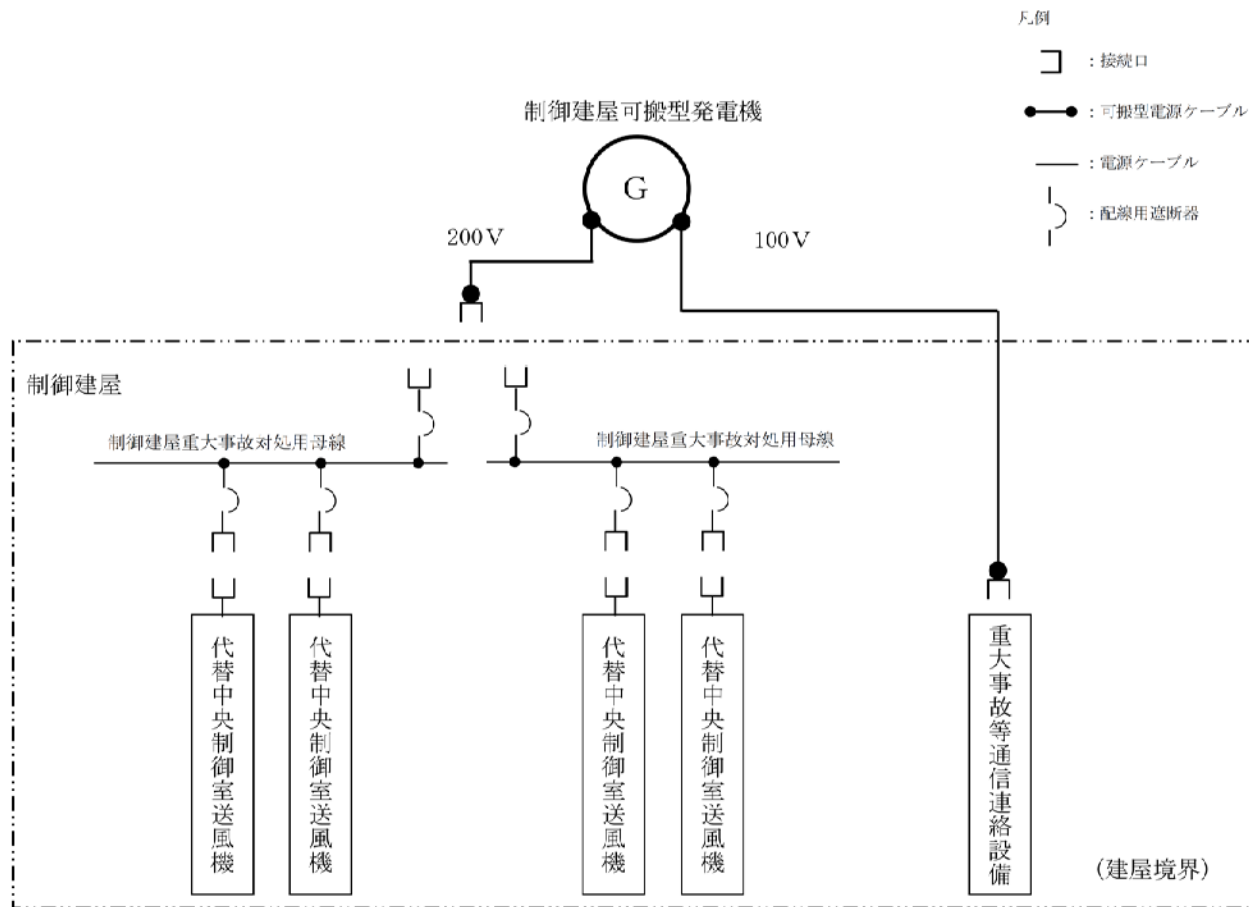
凡例

：接続口

：可搬型電源ケーブル

：電源ケーブル

：配線用遮断器

制御建屋可搬型発電機

G

200V

100V

制御建屋

制御建屋重大事故対処用母線

制御建屋重大事故対処用母線

代替中央制御室送風機

代替中央制御室送風機

代替中央制御室送風機

代替中央制御室送風機

重大事故等通信連絡設備

（建屋境界）